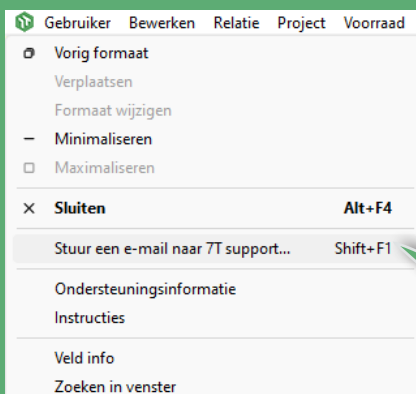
Gebruiker Bewerken Relatie Project Voorraad

Vorig formaat
Verplaatsen
Formaat wijzigen
Minimaliseren
Maximaliseren

Sluiten Alt+F4

Stuur een e-mail naar 7T support... Shift+F1

Ondersteuningsinformatie
Instructies

Veld info
Zoeken in venster